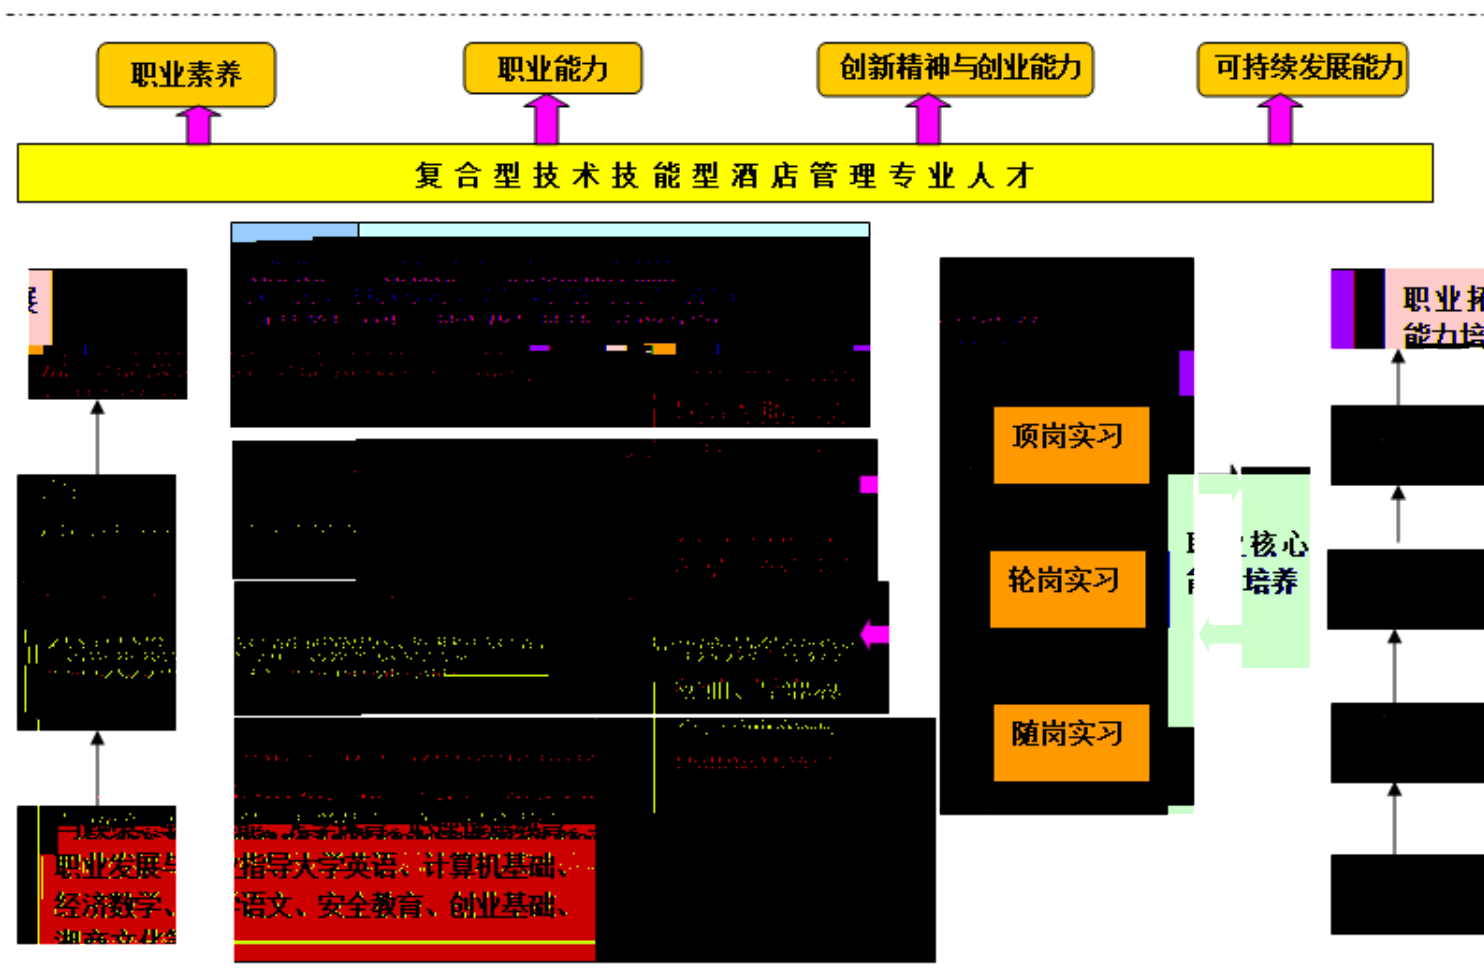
职业素养

职业能力

创新精神与创业能力

可持续发展能力

复合型技术技能型酒店管理专业人才

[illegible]

顶岗实习

轮岗实习

随岗实习

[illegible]核心
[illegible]培养

职业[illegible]
能力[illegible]

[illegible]
职业发展与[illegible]指导大学英语、计算机基础、
经济数学、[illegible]语文、安全教育、创业基础、
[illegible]